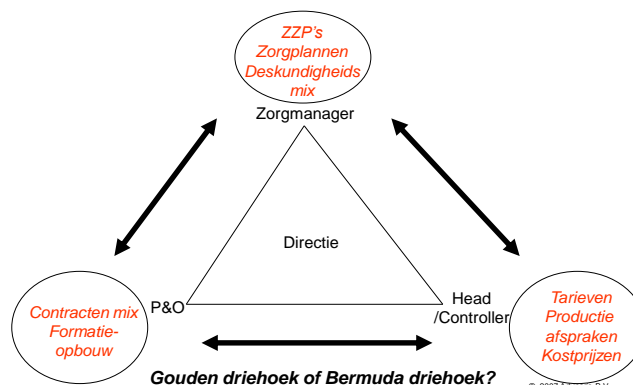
ZZP's
Zorgplannen
Deskundigheids
mix

Zorgmanager

Directie

Contracten mix
Formatie-
opbouw

P&O

Head
/Controller

Tarieven
Productie
afspraken
Kostprijzen

Gouden driehoek of Bermuda driehoek?

© 2007 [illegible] B.V.